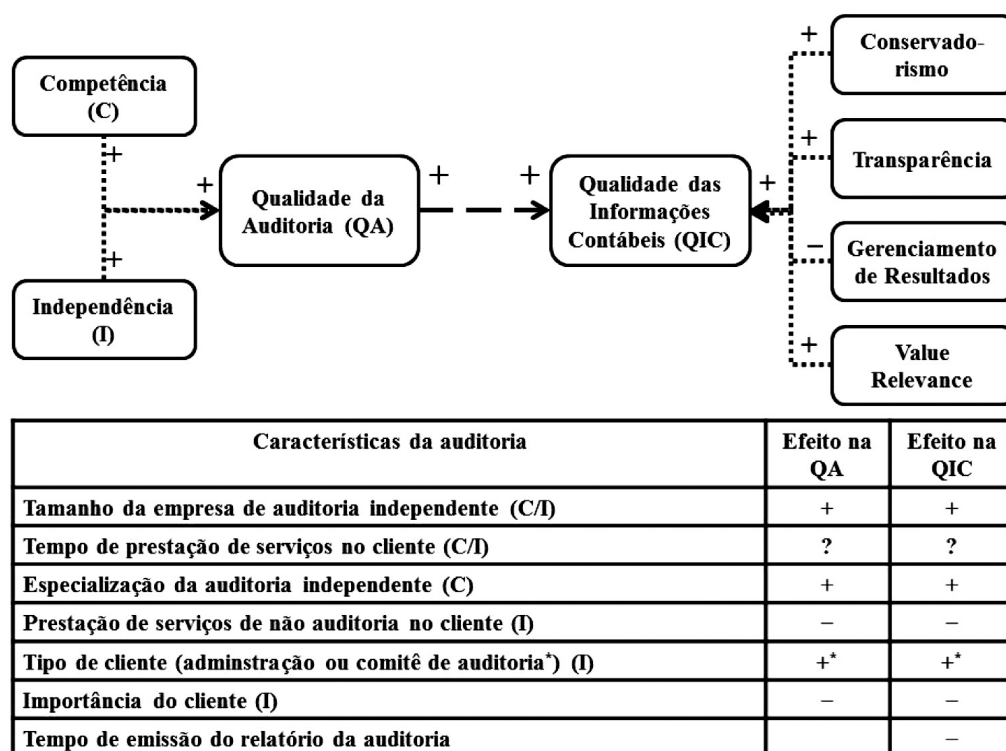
Competência (C)

+

+

+

Independência (I)

Qualidade da Auditoria (QA)

+

+

Qualidade das Informações Contábeis (QIC)

+

+

Conservadorismo

+

Transparência

−

Gerenciamento de Resultados

+

Value Relevance

| Características da auditoria | Efeito na QA | Efeito na QIC |
|---|---|---|
| Tamanho da empresa de auditoria independente (C/I) | + | + |
| Tempo de prestação de serviços no cliente (C/I) | ? | ? |
| Especialização da auditoria independente (C) | + | + |
| Prestação de serviços de não auditoria no cliente (I) | − | − |
| Tipo de cliente (adminstração ou comitê de auditoria$^*$) (I) | $+^*$ | $+^*$ |
| Importância do cliente (I) | − | − |
| Tempo de emissão do relatório da auditoria | | − |